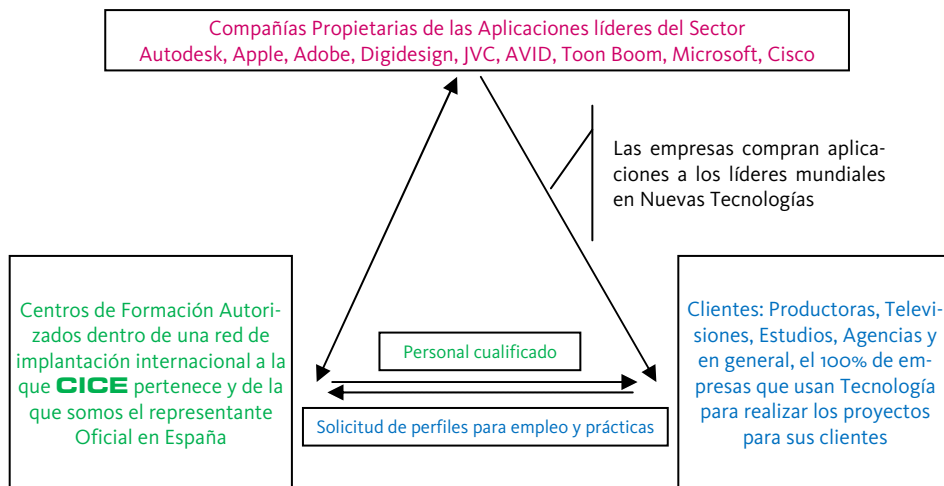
Compañías Propietarias de las Aplicaciones líderes del Sector
Autodesk, Apple, Adobe, Digidesign, JVC, AVID, Toon Boom, Microsoft, Cisco

Las empresas compran aplicaciones a los líderes mundiales en Nuevas Tecnologías

Centros de Formación Autorizados dentro de una red de implantación internacional a la que CICE pertenece y de la que somos el representante Oficial en España

Personal cualificado

Solicitud de perfiles para empleo y prácticas

Clientes: Productoras, Televisiones, Estudios, Agencias y en general, el 100% de empresas que usan Tecnología para realizar los proyectos para sus clientes